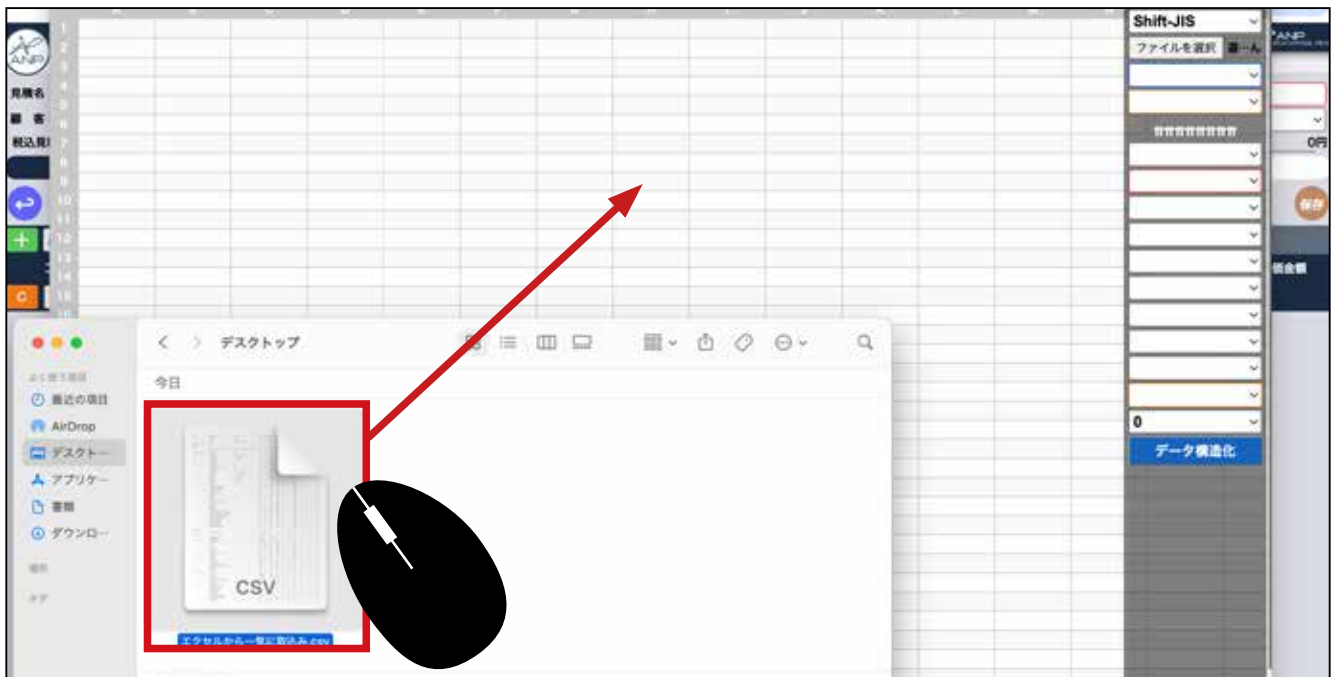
ANP
見積名
顧客
税込見
Shift-JIS
ファイルを選択
選ん
0
データ構造化
0円
保存
税金額
デスクトップ
今日
よく使う項目
最近の項目
AirDrop
デスクトー
アプリケー
書類
ダウンロー
場所
タグ
CSV
エクセルから一覧に取込み.csv